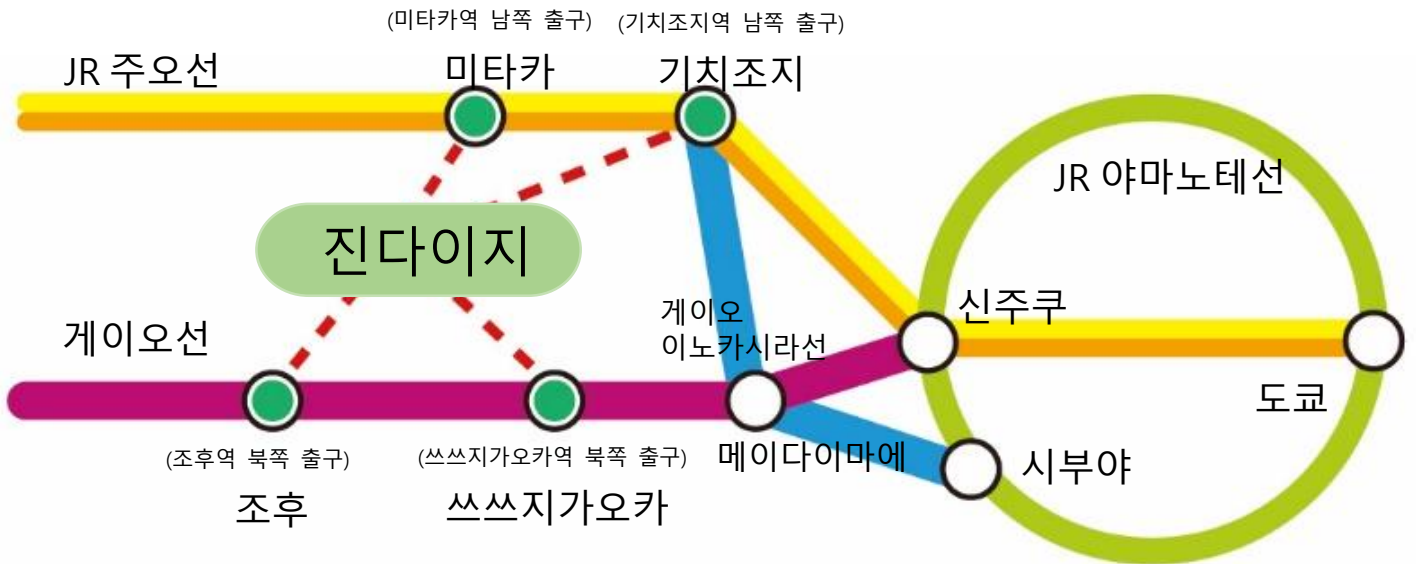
(미타카역 남쪽 출구)
(기치조지역 남쪽 출구)

JR 주오선

미타카

기치조지

JR 야마노테선

진다이지

신주쿠

게이오선

게이오
이노카시라선

도쿄

(조후역 북쪽 출구)

(쓰쓰지가오카역 북쪽 출구)

메이다이마에

시부야

조후

쓰쓰지가오카